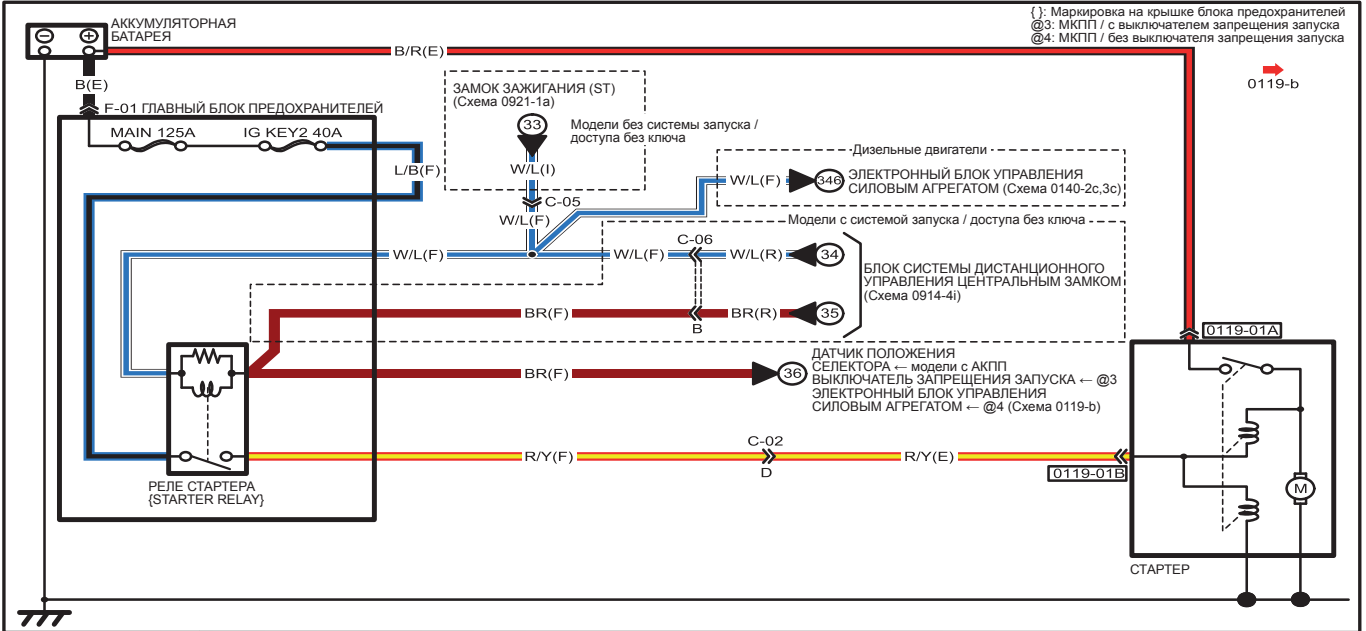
АККУМУЛЯТОРНАЯ БАТАРЕЯ

{ }: Маркировка на крышке блока предохранителей
@3: МКПП / с выключателем запрещения запуска
@4: МКПП / без выключателя запрещения запуска

0119-b

B/R(E)

B(E)

F-01 ГЛАВНЫЙ БЛОК ПРЕДОХРАНИТЕЛЕЙ

MAIN 125A

IG KEY2 40A

L/B(F)

ЗАМОК ЗАЖИГАНИЯ (ST)
(Схема 0921-1a)

33

Модели без системы запуска / доступа без ключа

W/L(I)

C-05

W/L(F)

Дизельные двигатели

W/L(F)

346

ЭЛЕКТРОННЫЙ БЛОК УПРАВЛЕНИЯ СИЛОВЫМ АГРЕГАТОМ (Схема 0140-2c,3c)

Модели с системой запуска / доступа без ключа

W/L(F)

W/L(F)

C-06

W/L(R)

34

БЛОК СИСТЕМЫ ДИСТАНЦИОННОГО УПРАВЛЕНИЯ ЦЕНТРАЛЬНЫМ ЗАМКОМ
(Схема 0914-4i)

BR(F)

BR(R)

35

B

0119-01A

BR(F)

36

ДАТЧИК ПОЛОЖЕНИЯ СЕЛЕКТОРА ← модели с АКПП
ВЫКЛЮЧАТЕЛЬ ЗАПРЕЩЕНИЯ ЗАПУСКА ← @3
ЭЛЕКТРОННЫЙ БЛОК УПРАВЛЕНИЯ СИЛОВЫМ АГРЕГАТОМ ← @4 (Схема 0119-b)

C-02

R/Y(F)

R/Y(E)

D

0119-01B

M

РЕЛЕ СТАРТЕРА
{STARTER RELAY}

СТАРТЕР